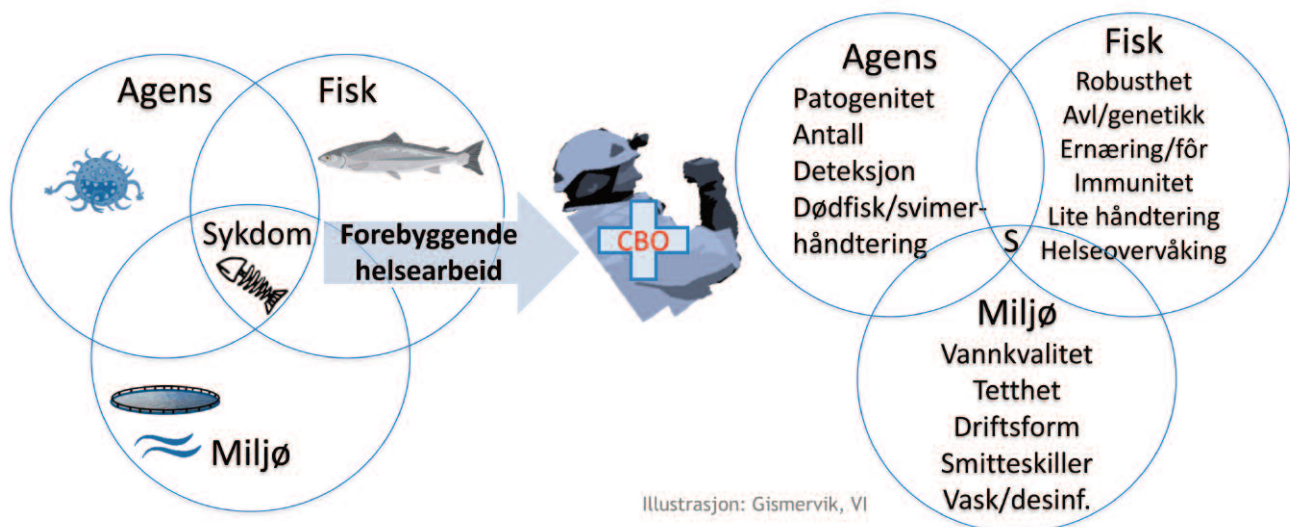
Agens

Fisk

Sykdom

Miljø

Forebyggende helsearbeid

CBO

Agens
Patogenitet
Antall
Deteksjon
Dødfisk/svimerhåndtering

Fisk
Robusthet
Avl/genetikk
Ernæring/fôr
Immunitet
Lite håndtering
Helseovervåking

S

Miljø
Vannkvalitet
Tetthet
Driftsform
Smitteskiller
Vask/desinf.

Illustrasjon: Gismervik, VI